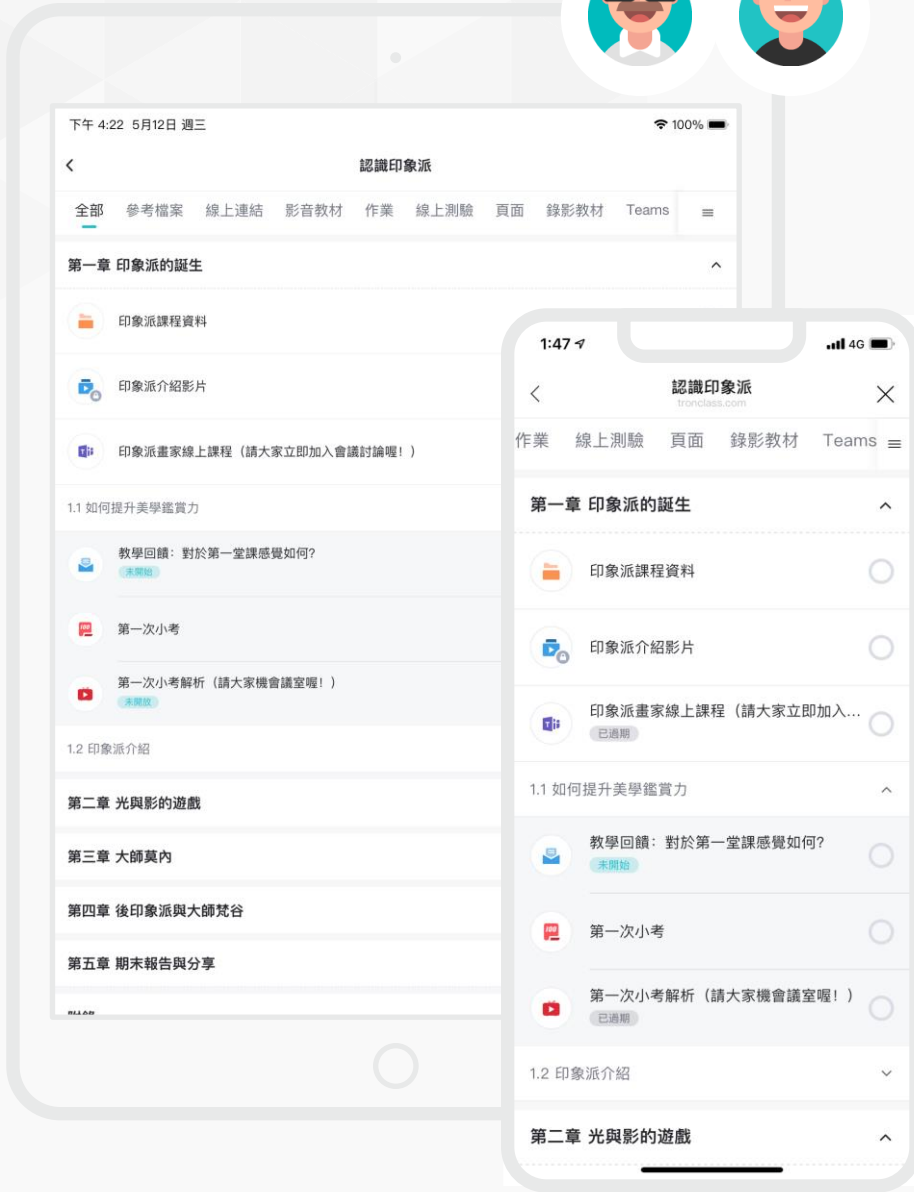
下午 4:22 5月12日 週三
100%

認識印象派

全部 參考檔案 線上連結 影音教材 作業 線上測驗 頁面 錄影教材 Teams

第一章 印象派的誕生

印象派課程資料

印象派介紹影片

印象派畫家線上課程（請大家立即加入會議討論喔！）

1.1 如何提升美學鑑賞力

教學回饋：對於第一堂課感覺如何?
未開始

第一次小考

第一次小考解析（請大家機會議室喔！）
未開放

1.2 印象派介紹

第二章 光與影的遊戲

第三章 大師莫內

第四章 後印象派與大師梵谷

第五章 期末報告與分享

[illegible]

1:47
4G

認識印象派
tronclass.com

作業 線上測驗 頁面 錄影教材 Teams

第一章 印象派的誕生

印象派課程資料

印象派介紹影片

印象派畫家線上課程（請大家立即加入…
已過期

1.1 如何提升美學鑑賞力

教學回饋：對於第一堂課感覺如何?
未開始

第一次小考

第一次小考解析（請大家機會議室喔！）
已過期

1.2 印象派介紹

第二章 光與影的遊戲